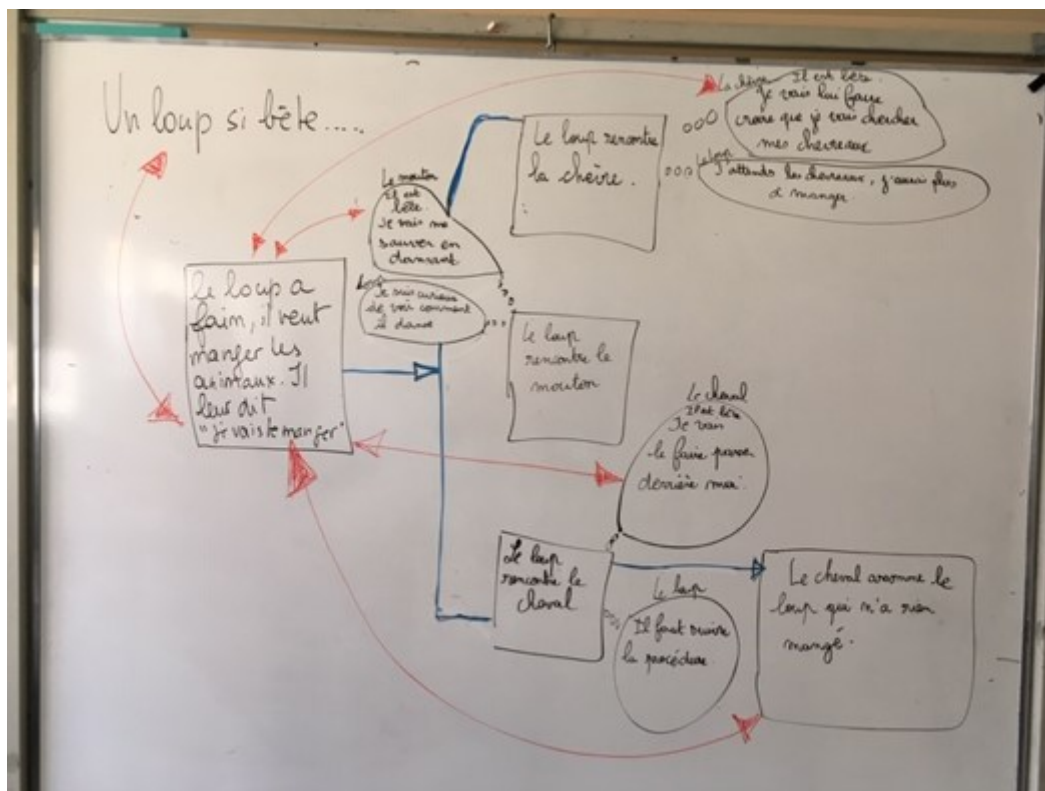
Un loup si bête....

Le loup a faim, il veut manger les animaux. Il leur dit "je vais te manger"

Le mouton
Il est bête. Je vais me sauver en dansant.

Loup
Je suis curieux de voir comment il danse

Le loup rencontre la chèvre.

La chèvre Il est bête. Je vais lui faire croire que je vais chercher mes chevreaux

Le loup
J'attends les chevreaux, j'aurai plus à manger

Le loup rencontre le mouton

Le cheval
Il est bête
Je vais le faire passer derrière moi.

Le loup rencontre le cheval

Le loup
Il faut suivre la procédure

Le cheval assomme le loup qui n'a rien mangé.